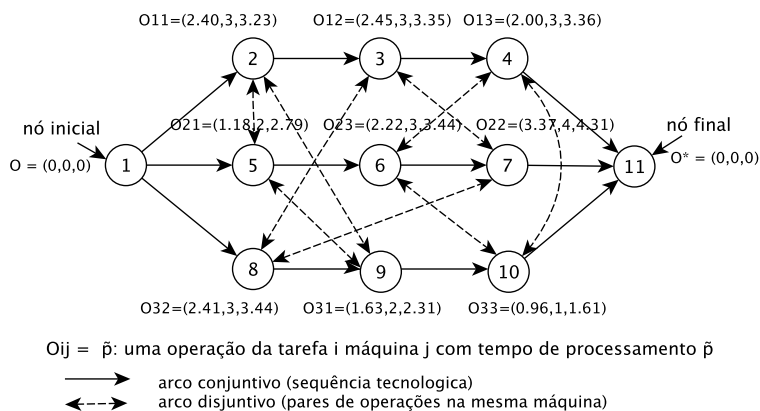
O11=(2.40,3,3.23)
O12=(2.45,3,3.35)
O13=(2.00,3,3.36)

2
3
4

nó inicial
O = (0,0,0)
1
O21=(1.18,2,2.79)
5
O23=(2.22,3,3.44)
6
O22=(3.37,4,4.31)
7
nó final
11
O* = (0,0,0)

8
9
10

O32=(2.41,3,3.44)
O31=(1.63,2,2.31)
O33=(0.96,1,1.61)

Oij = p̃: uma operação da tarefa i máquina j com tempo de processamento p̃

arco conjuntivo (sequência tecnologica)
arco disjuntivo (pares de operações na mesma máquina)